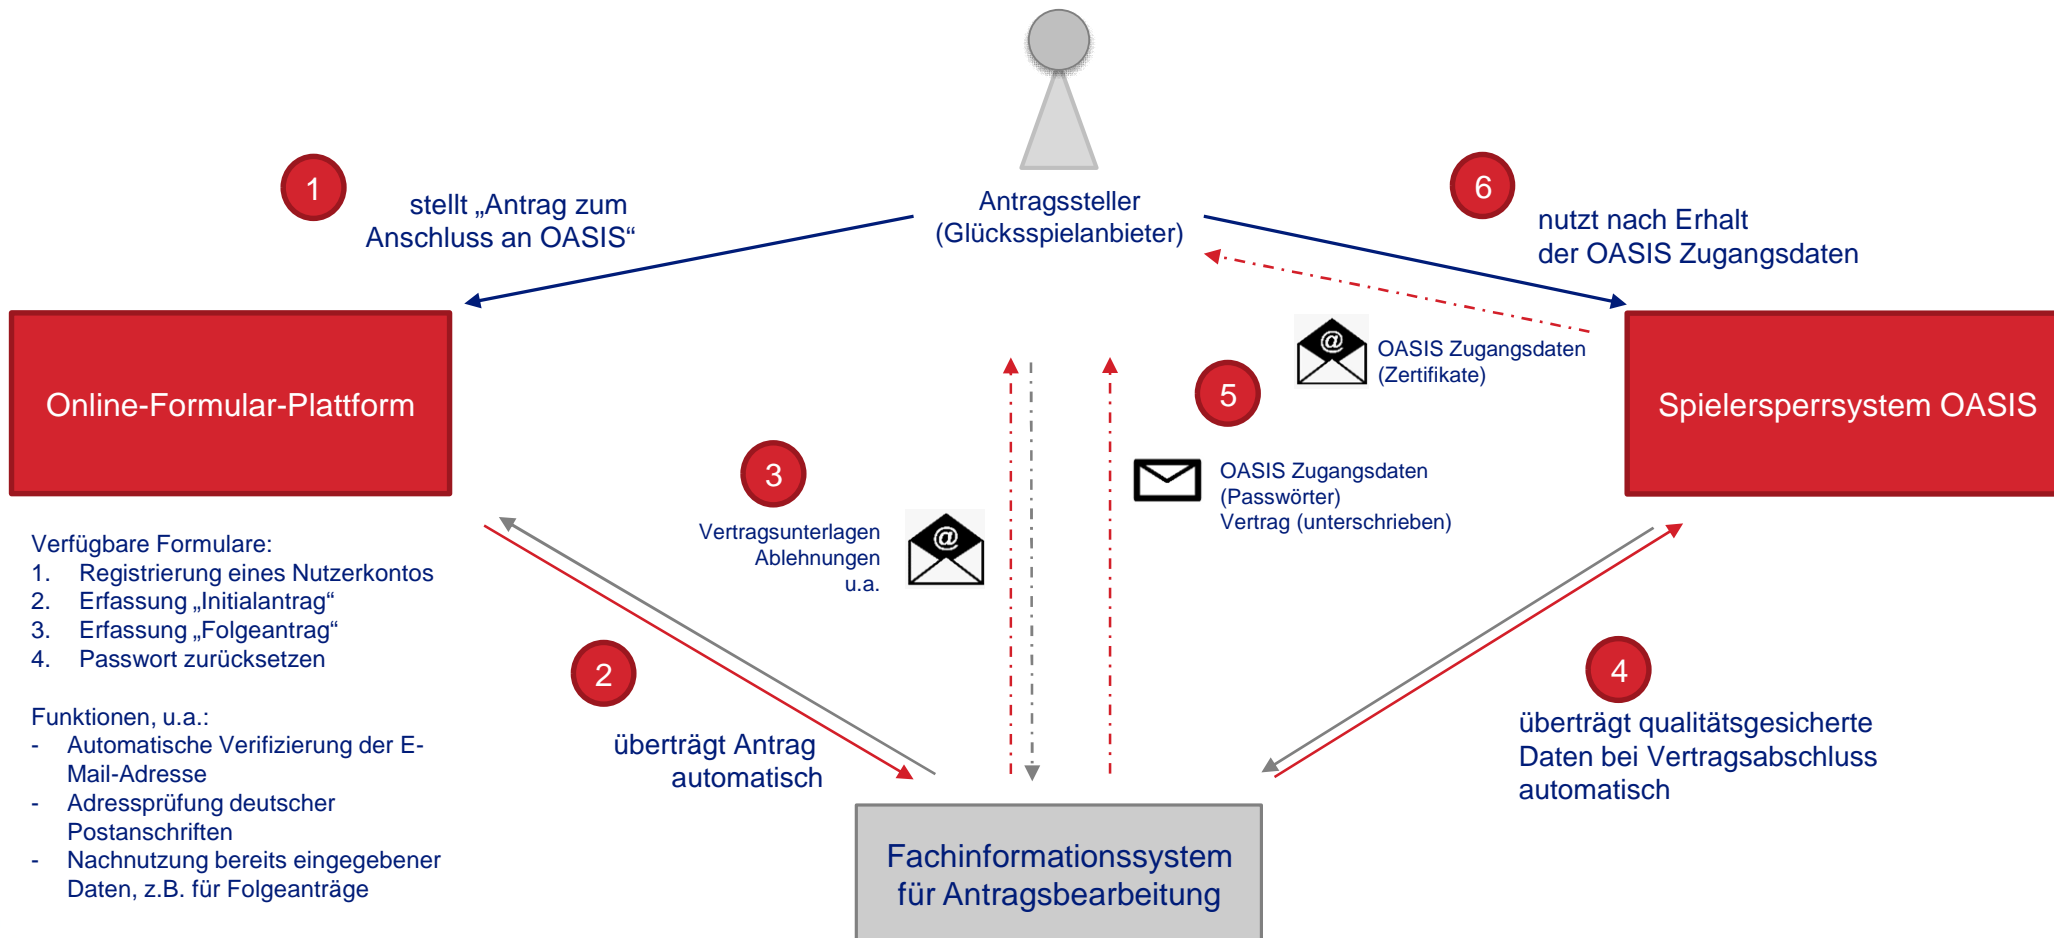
Antragssteller
(Glücksspielanbieter)

1

stellt „Antrag zum Anschluss an OASIS“

6

nutzt nach Erhalt der OASIS Zugangsdaten

Online-Formular-Plattform

Spielersperrsystem OASIS

@

OASIS Zugangsdaten (Zertifikate)

5

3

OASIS Zugangsdaten (Passwörter)
Vertrag (unterschrieben)

Vertragsunterlagen
Ablehnungen
u.a.

@

Verfügbare Formulare:
1. Registrierung eines Nutzerkontos
2. Erfassung „Initialantrag“
3. Erfassung „Folgeantrag“
4. Passwort zurücksetzen

Funktionen, u.a.:
- Automatische Verifizierung der E-Mail-Adresse
- Adressprüfung deutscher Postanschriften
- Nachnutzung bereits eingegebener Daten, z.B. für Folgeanträge

2

überträgt Antrag automatisch

4

überträgt qualitätsgesicherte Daten bei Vertragsabschluss automatisch

Fachinformationssystem für Antragsbearbeitung